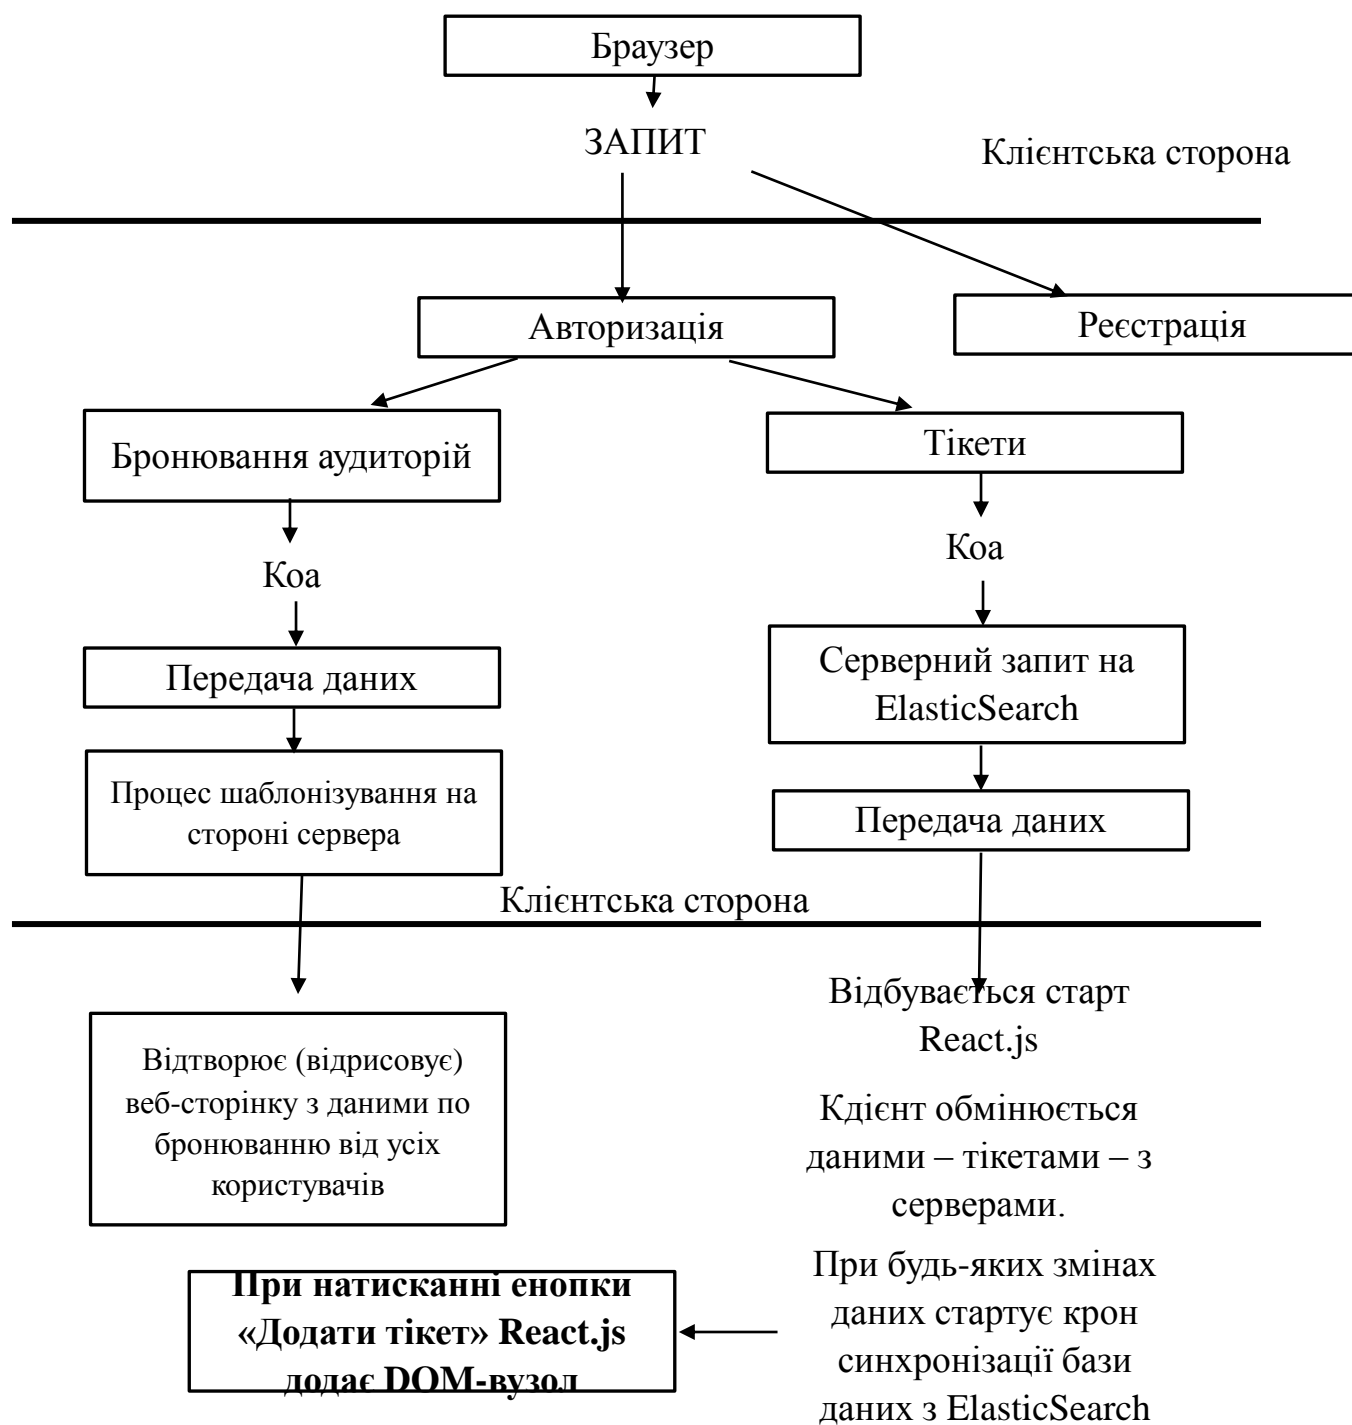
Браузер

ЗАПИТ

Клієнтська сторона

Авторизація

Реєстрація

Бронювання аудиторій

Тікети

Коа

Коа

Передача даних

Серверний запит на ElasticSearch

Процес шаблонізування на стороні сервера

Передача даних

Клієнтська сторона

Відбувається старт React.js

Відтворює (відрисовує) веб-сторінку з даними по бронюванню від усіх користувачів

Кдієнт обмінюється даними – тікетами – з серверами.

При будь-яких змінах даних стартує крон синхронізації бази даних з ElasticSearch

**При натисканні енопки «Додати тікет» React.js додає DOM-вузол**